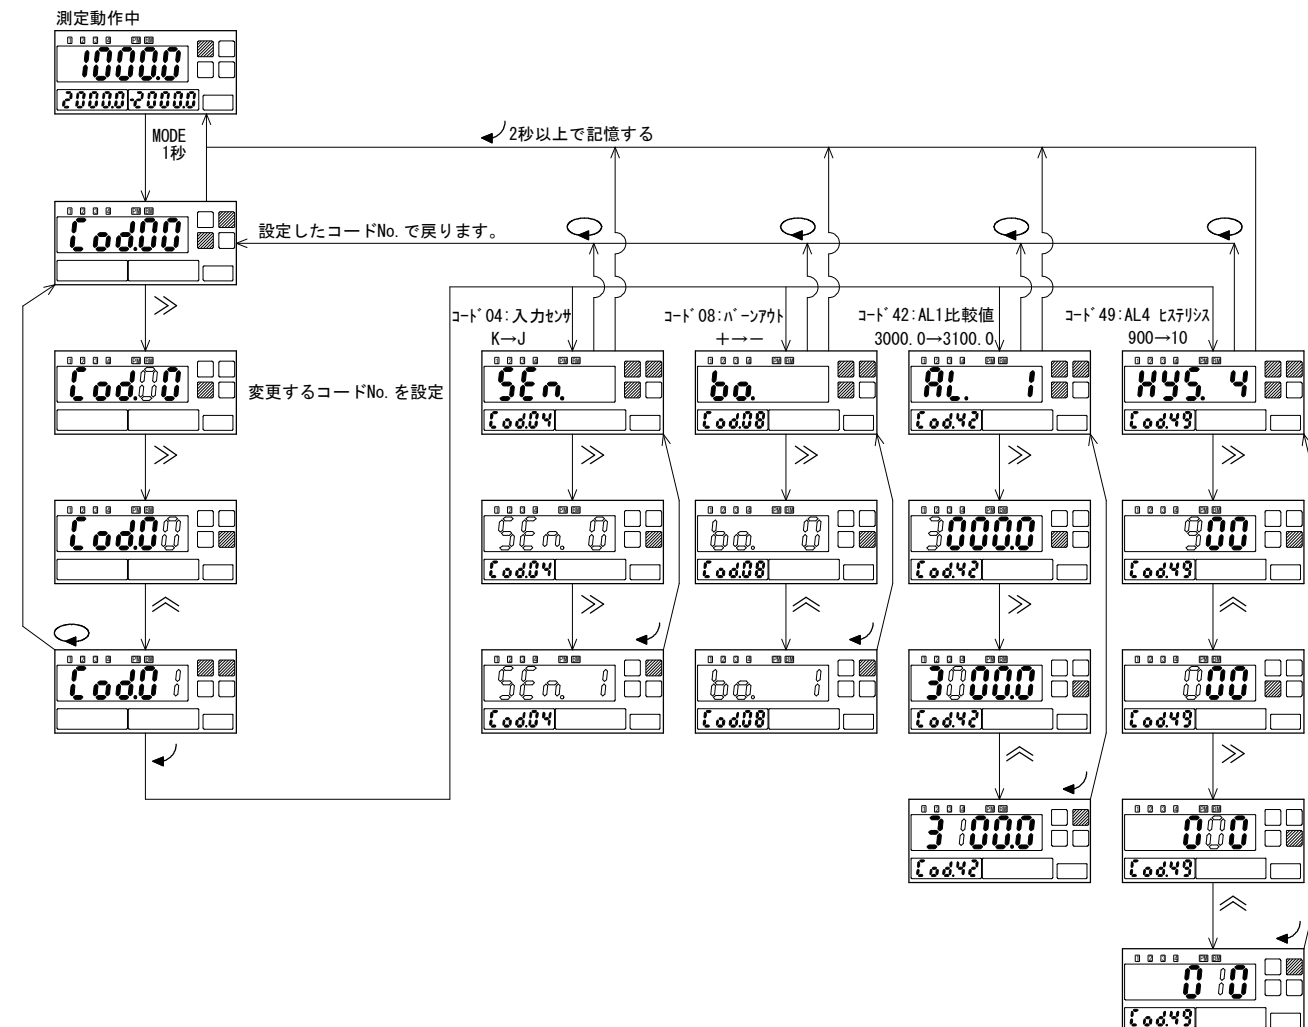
測定動作中

10000.0

2000.0 -2000.0

MODE
1秒

2秒以上で記憶する

Cod.00

設定したコードNo.で戻ります。

≫

Cod.00

変更するコードNo.を設定

≫

Cod.00

≪

Cod.01

ｺｰﾄﾞ04：入力ｾﾝｻ
K→J

SEn.

Cod.04

≫

SEn. 0

Cod.04

≫

SEn. 1

Cod.04

ｺｰﾄﾞ08：ﾊﾞｰﾝｱｳﾄ
＋→－

bo.

Cod.08

≫

bo. 0

Cod.08

≪

bo. 1

Cod.08

ｺｰﾄﾞ42：AL1比較値
3000.0→3100.0

AL. 1

Cod.42

≫

3000.0

Cod.42

≫

3000.0

Cod.42

≪

3100.0

Cod.42

ｺｰﾄﾞ49：AL4 ﾋｽﾃﾘｼｽ
900→10

HYS. 4

Cod.49

≫

900

Cod.49

≪

000

Cod.49

≫

000

Cod.49

≪

010

Cod.49